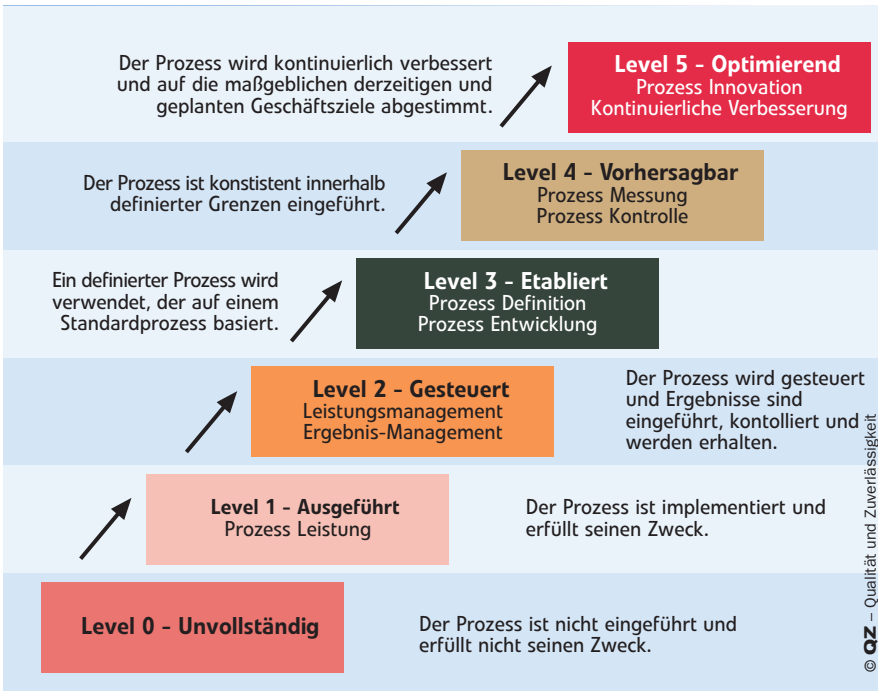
Der Prozess wird kontinuierlich verbessert und auf die maßgeblichen derzeitigen und geplanten Geschäftsziele abgestimmt.

Level 5 – Optimierend
Prozess Innovation
Kontinuierliche Verbesserung

Der Prozess ist konstistent innerhalb definierter Grenzen eingeführt.

Level 4 – Vorhersagbar
Prozess Messung
Prozess Kontrolle

Ein definierter Prozess wird verwendet, der auf einem Standardprozess basiert.

Level 3 – Etabliert
Prozess Definition
Prozess Entwicklung

Level 2 – Gesteuert
Leistungsmanagement
Ergebnis-Management

Der Prozess wird gesteuert und Ergebnisse sind eingeführt, kontolliert und werden erhalten.

Level 1 – Ausgeführt
Prozess Leistung

Der Prozess ist implementiert und erfüllt seinen Zweck.

Level 0 – Unvollständig

Der Prozess ist nicht eingeführt und erfüllt nicht seinen Zweck.

© QZ – Qualität und Zuverlässigkeit